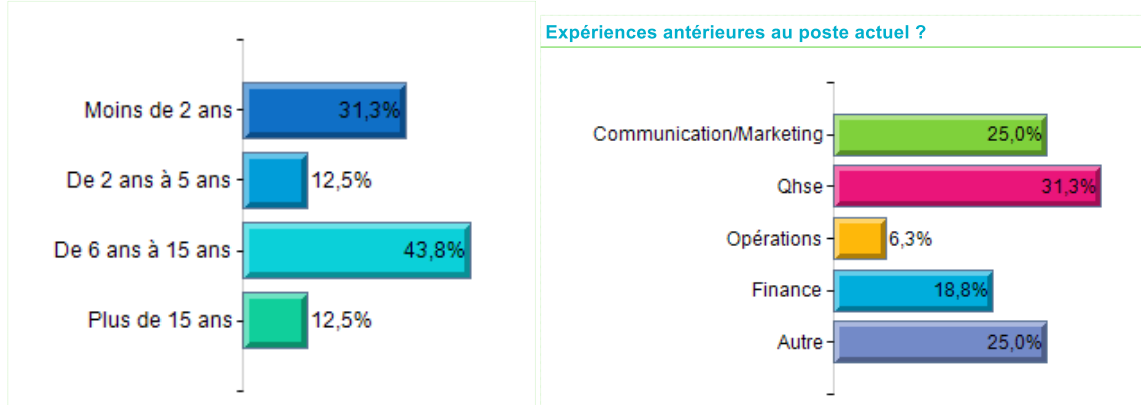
Moins de 2 ans 31,3%
De 2 ans à 5 ans 12,5%
De 6 ans à 15 ans 43,8%
Plus de 15 ans 12,5%

Expériences antérieures au poste actuel ?

Communication/Marketing 25,0%
Qhse 31,3%
Opérations 6,3%
Finance 18,8%
Autre 25,0%